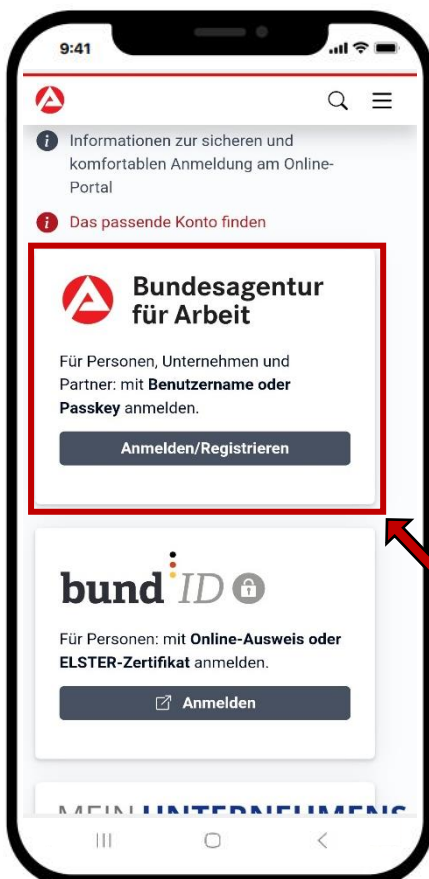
9:41

Informationen zur sicheren und komfortablen Anmeldung am Online-Portal

Das passende Konto finden

Bundesagentur für Arbeit

Für Personen, Unternehmen und Partner: mit **Benutzername oder Passkey** anmelden.

Anmelden/Registrieren

bund ID

Für Personen: mit **Online-Ausweis oder ELSTER-Zertifikat** anmelden.

Anmelden

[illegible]